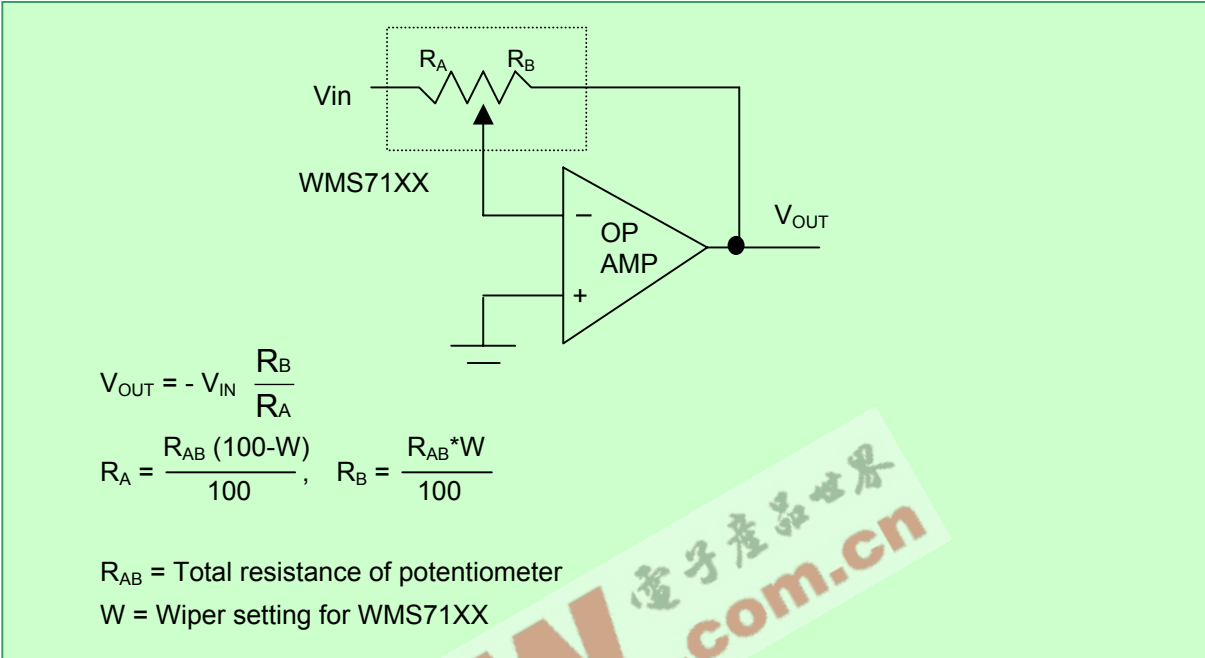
$R_A$ $R_B$

Vin

WMS71XX

−

OP AMP

+

$V_{OUT}$

$V_{OUT} = - V_{IN} \frac{R_B}{R_A}$

$R_A = \frac{R_{AB}\ (100\text{-}W)}{100}$, $R_B = \frac{R_{AB}{*}W}{100}$

$R_{AB}$ = Total resistance of potentiometer

W = Wiper setting for WMS71XX

电子产品世界

.com.cn